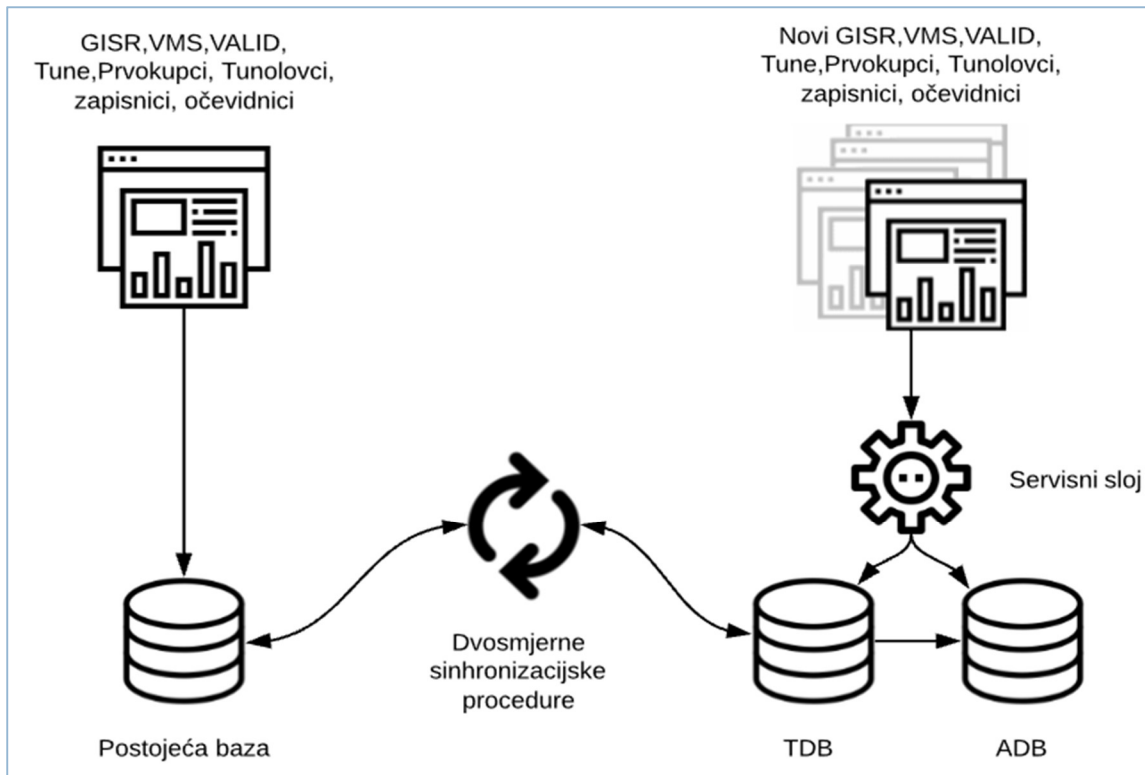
GISR,VMS,VALID, Tune,Prvokupci, Tunolovci, zapisnici, očevidnici

Novi GISR,VMS,VALID, Tune,Prvokupci, Tunolovci, zapisnici, očevidnici

Servisni sloj

Dvosmjerne sinhronizacijske procedure

Postojeća baza

TDB

ADB